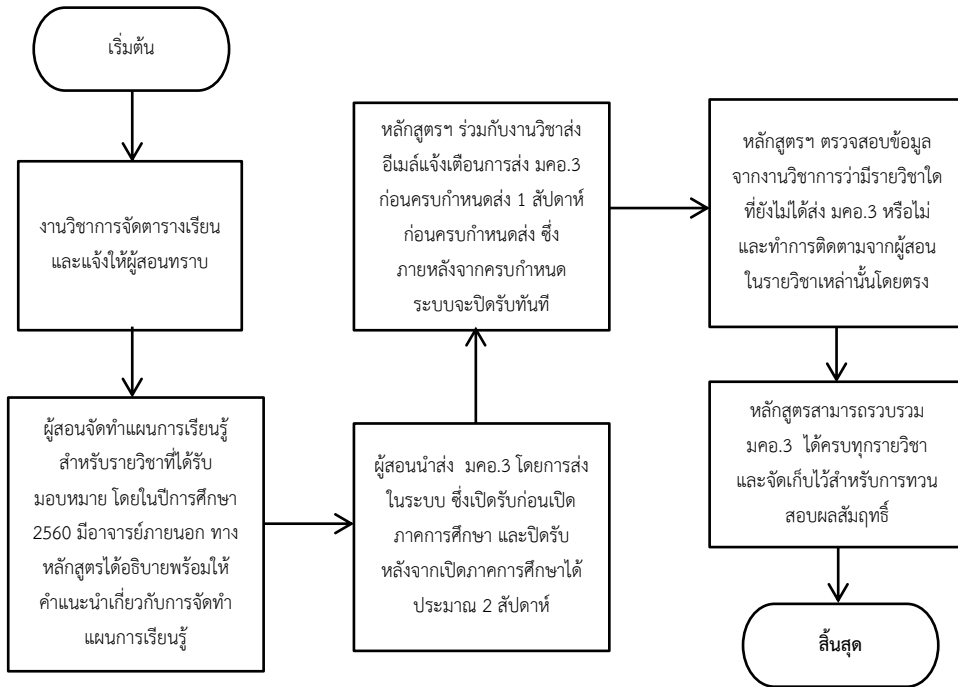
เริ่มต้น

งานวิชาการจัดตารางเรียน และแจ้งให้ผู้สอนทราบ

ผู้สอนจัดทำแผนการเรียนรู้สำหรับรายวิชาที่ได้รับมอบหมาย โดยในปีการศึกษา 2560 มีอาจารย์ภายนอก ทางหลักสูตรได้อธิบายพร้อมให้คำแนะนำเกี่ยวกับการจัดทำแผนการเรียนรู้

ผู้สอนนำส่ง มคอ.3 โดยการส่งในระบบ ซึ่งเปิดรับก่อนเปิดภาคการศึกษา และปิดรับหลังจากเปิดภาคการศึกษาได้ประมาณ 2 สัปดาห์

หลักสูตรฯ ร่วมกับงานวิชาส่งอีเมล์แจ้งเตือนการส่ง มคอ.3 ก่อนครบกำหนดส่ง 1 สัปดาห์ ก่อนครบกำหนดส่ง ซึ่งภายหลังจากครบกำหนด ระบบจะปิดรับทันที

หลักสูตรฯ ตรวจสอบข้อมูลจากงานวิชาการว่ามีรายวิชาใดที่ยังไม่ได้ส่ง มคอ.3 หรือไม่ และทำการติดตามจากผู้สอนในรายวิชาเหล่านั้นโดยตรง

หลักสูตรสามารถรวบรวม มคอ.3 ได้ครบทุกรายวิชา และจัดเก็บไว้สำหรับการทวนสอบผลสัมฤทธิ์

สิ้นสุด